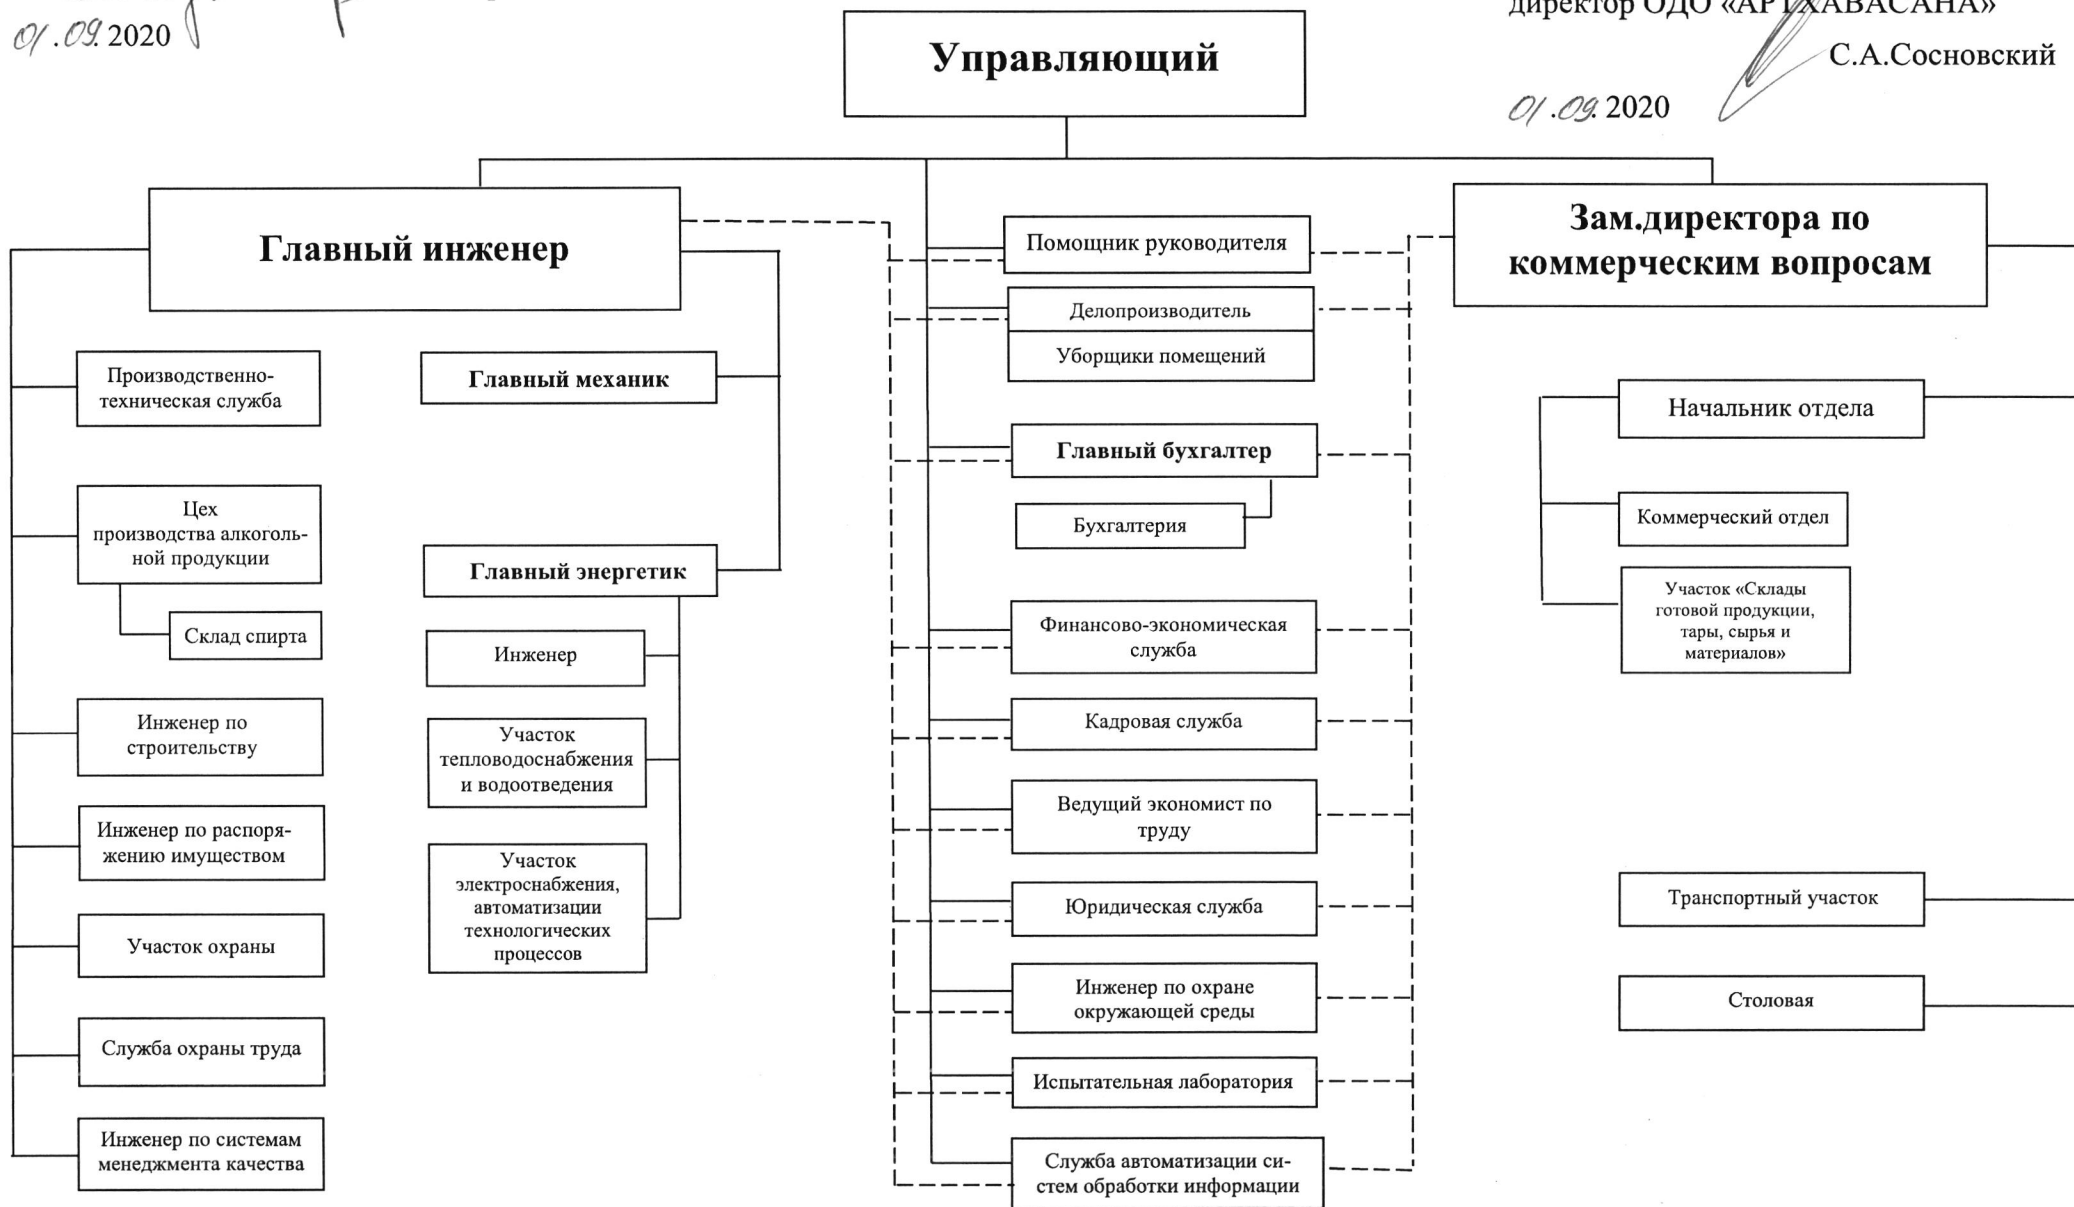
01.09.2020

директор ОДО «АР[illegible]ХАВАСАНА»

С.А.Сосновский

01.09.2020

Управляющий

Главный инженер

Производственно-техническая служба

Цех производства алкогольной продукции

Склад спирта

Инженер по строительству

Инженер по распоряжению имуществом

Участок охраны

Служба охраны труда

Инженер по системам менеджмента качества

Главный механик

Главный энергетик

Инженер

Участок тепловодоснабжения и водоотведения

Участок электроснабжения, автоматизации технологических процессов

Помощник руководителя

Делопроизводитель

Уборщики помещений

Главный бухгалтер

Бухгалтерия

Финансово-экономическая служба

Кадровая служба

Ведущий экономист по труду

Юридическая служба

Инженер по охране окружающей среды

Испытательная лаборатория

Служба автоматизации систем обработки информации

Зам.директора по коммерческим вопросам

Начальник отдела

Коммерческий отдел

Участок «Склады готовой продукции, тары, сырья и материалов»

Транспортный участок

Столовая